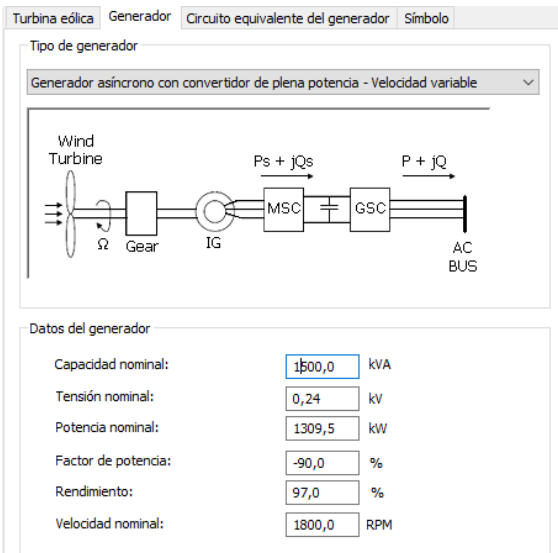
Turbina eólica | Generador | Circuito equivalente del generador | Símbolo

Tipo de generador

Generador asíncrono con convertidor de plena potencia - Velocidad variable

Wind Turbine

Ps + jQs

P + jQ

$\Omega$

Gear

IG

MSC

GSC

AC BUS

Datos del generador

Capacidad nominal: 1500,0 kVA

Tensión nominal: 0,24 kV

Potencia nominal: 1309,5 kW

Factor de potencia: -90,0 %

Rendimiento: 97,0 %

Velocidad nominal: 1800,0 RPM